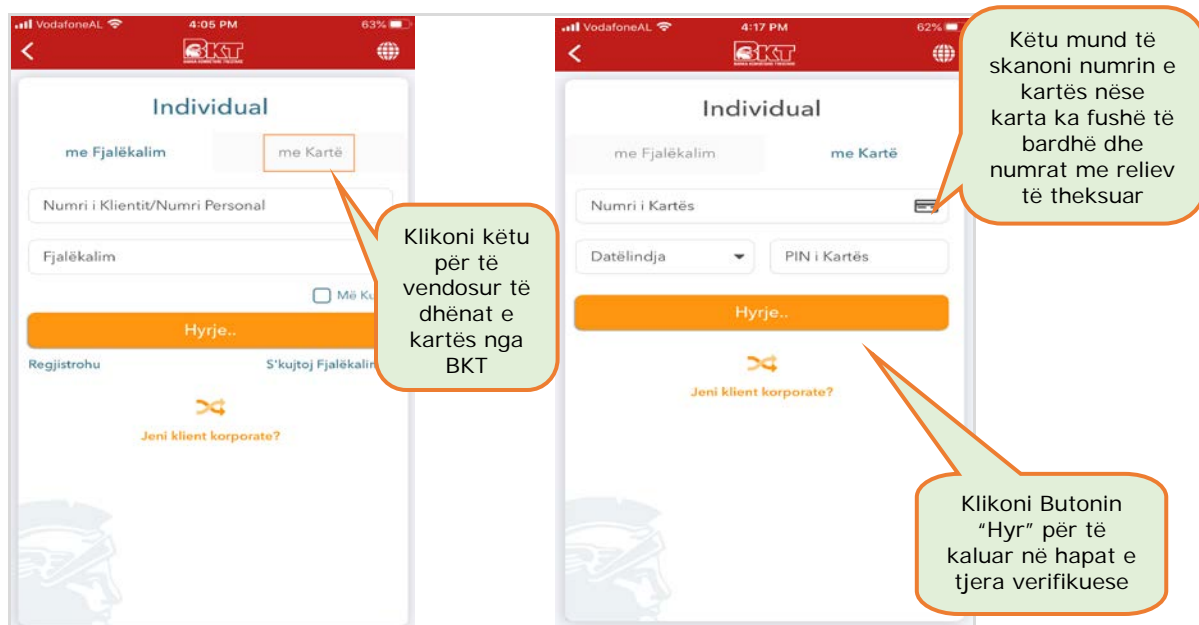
VodafoneAL 4:05 PM 63%

BKT

Individual

me Fjalëkalim

me Kartë

Numri i Klientit/Numri Personal

Fjalëkalim

Më Ku

Hyrje..

Regjistrohu

S'kujtoj Fjalëkalim

Jeni klient korporate?

Klikoni këtu për të vendosur të dhënat e kartës nga BKT

VodafoneAL 4:17 PM 62%

BKT

Individual

me Fjalëkalim

me Kartë

Numri i Kartës

Datëlindja

PIN i Kartës

Hyrje..

Jeni klient korporate?

Këtu mund të skanoni numrin e kartës nëse karta ka fushë të bardhë dhe numrat me reliev të theksuar

Klikoni Butonin "Hyr" për të kaluar në hapat e tjera verifikuese